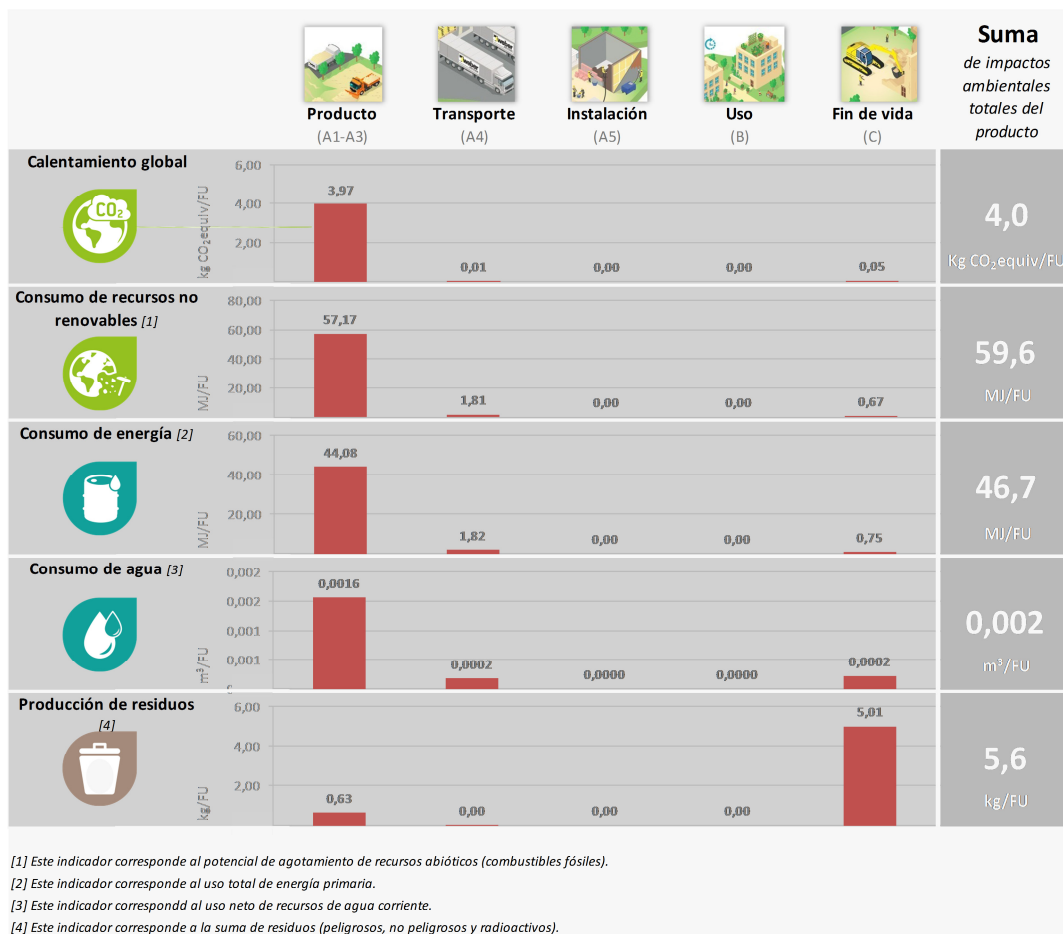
Producto (A1-A3)

Transporte (A4)

Instalación (A5)

Uso (B)

Fin de vida (C)

**Suma** de impactos ambientales totales del producto

Calentamiento global

$CO_2$

kg $CO_2$equiv/FU

6,00
4,00
2,00

3,97
0,01
0,00
0,00
0,05

4,0
Kg $CO_2$equiv/FU

Consumo de recursos no renovables [1]

MJ/FU

80,00
60,00
40,00
20,00

57,17
1,81
0,00
0,00
0,67

59,6
MJ/FU

Consumo de energía [2]

MJ/FU

60,00
40,00
20,00

44,08
1,82
0,00
0,00
0,75

46,7
MJ/FU

Consumo de agua [3]

$m^3$/FU

0,002
0,002
0,001
0,001

0,0016
0,0002
0,0000
0,0000
0,0002

0,002
$m^3$/FU

Producción de residuos [4]

kg/FU

6,00
4,00
2,00

0,63
0,00
0,00
0,00
5,01

5,6
kg/FU

[1] Este indicador corresponde al potencial de agotamiento de recursos abióticos (combustibles fósiles).
[2] Este indicador corresponde al uso total de energía primaria.
[3] Este indicador correspondd al uso neto de recursos de agua corriente.
[4] Este indicador corresponde a la suma de residuos (peligrosos, no peligrosos y radioactivos).